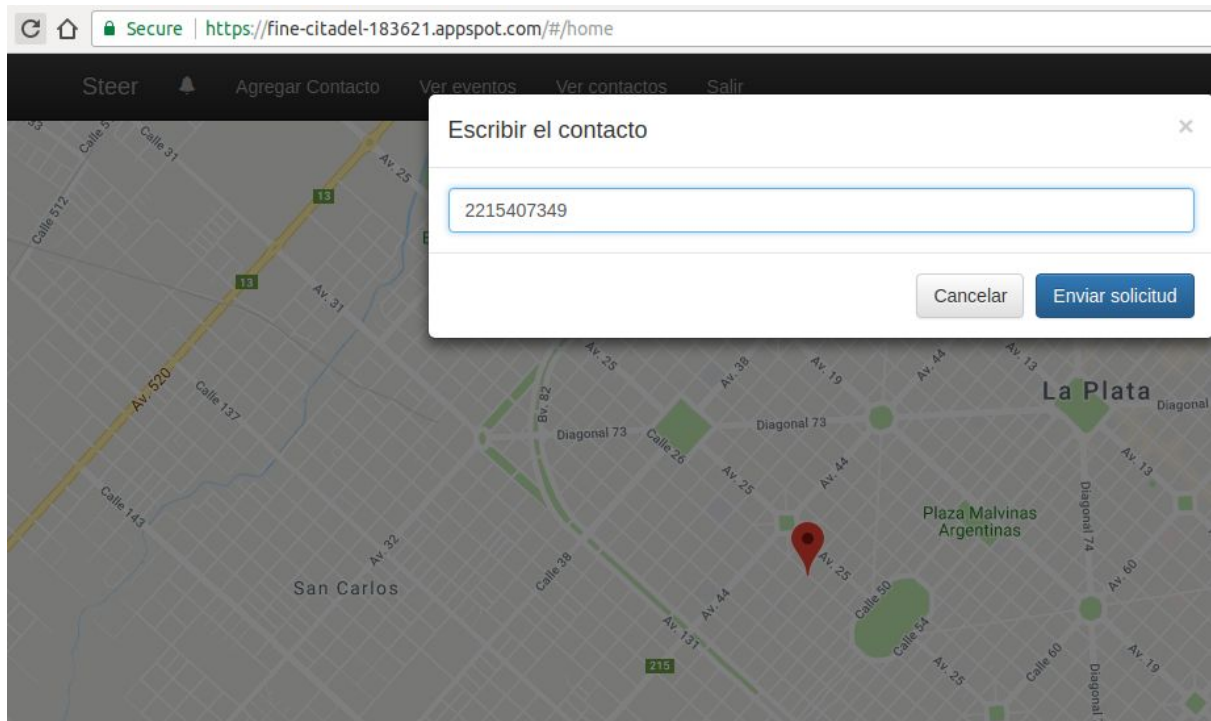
Secure | https://fine-citadel-183621.appspot.com/#/home

Steer Agregar Contacto Ver eventos Ver contactos Salir

Escribir el contacto ×

2215407349

Cancelar Enviar solicitud

Calle 5 Calle 31 Av. 25 Calle 512 13 13 Av. 31 Av. 520 Calle 137 Calle 143 Av. 32 San Carlos Calle 38 Av. 25 Bv. 82 Diagonal 73 Calle 26 Av. 38 Av. 19 Av. 44 Av. 13 La Plata Diagonal Diagonal 73 Av. 25 Av. 44 Av. 13 Plaza Malvinas Argentinas Diagonal 74 Av. 25 Av. 60 Av. 44 Av. 131 Calle 50 Calle 54 215 Av. 25 Calle 60 Av. 19 Diagonal